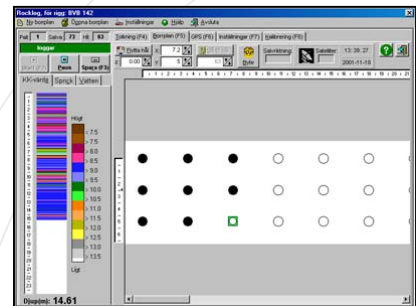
Rockfog, för rigg: BVB 142
Ny borrplan | Öppna borrplan | Inställningar | Hjälp | Avsluta
Pall 1 | Salva 73 | Hål 63
Loggar
Pausa | Spara & fo
KK-värdig | Spräck | Vatten
Högt
< 7.5
> 7.5
> 8.0
> 8.5
> 9.0
> 9.5
> 10.0
> 10.5
> 11.0
> 11.5
> 12.0
> 12.5
> 13.0
> 13.5
Lågt
Djup(m): 14.61
Sökning (F4) | Borrplan (F5) | GPS (F6) | Inställningar (F7) | Kalibrering (F8)
Flytta hål | x 7.2 | y 5
0.00 | 63
Byte
Satellitning | Satelliter
13:39:27
2001-11-18